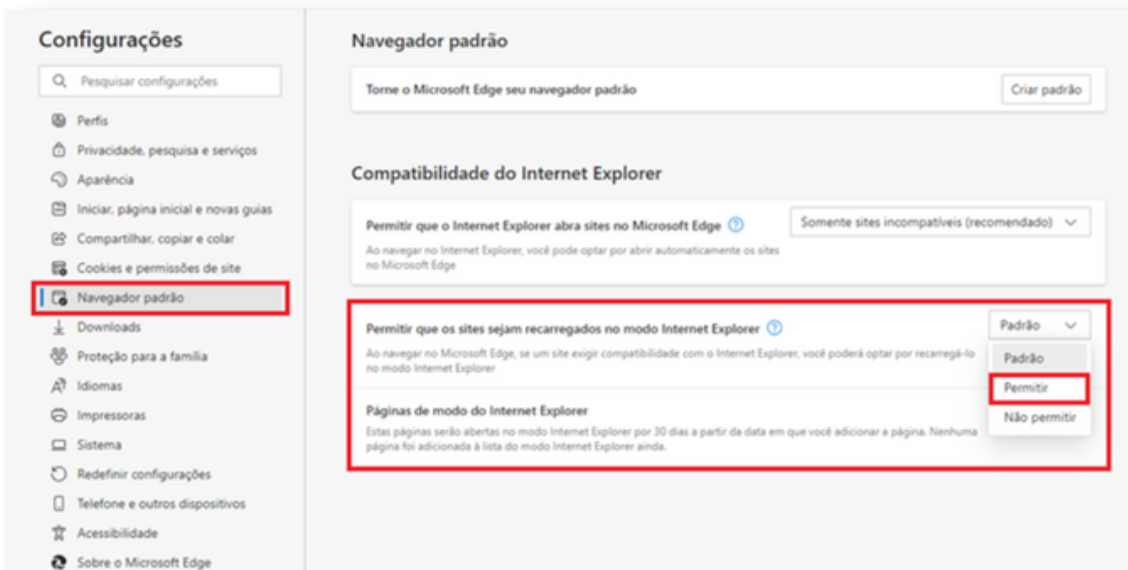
Configurações

Pesquisar configurações

Perfis
Privacidade, pesquisa e serviços
Aparência
Iniciar, página inicial e novas guias
Compartilhar, copiar e colar
Cookies e permissões de site
Navegador padrão
Downloads
Proteção para a família
Idiomas
Impressoras
Sistema
Redefinir configurações
Telefone e outros dispositivos
Acessibilidade
Sobre o Microsoft Edge

Navegador padrão

Torne o Microsoft Edge seu navegador padrão

Criar padrão

Compatibilidade do Internet Explorer

Permitir que o Internet Explorer abra sites no Microsoft Edge

Ao navegar no Internet Explorer, você pode optar por abrir automaticamente os sites no Microsoft Edge

Somente sites incompatíveis (recomendado)

Permitir que os sites sejam recarregados no modo Internet Explorer

Ao navegar no Microsoft Edge, se um site exigir compatibilidade com o Internet Explorer, você poderá optar por recarregá-lo no modo Internet Explorer

Padrão

Padrão
Permitir
Não permitir

Páginas de modo do Internet Explorer

Estas páginas serão abertas no modo Internet Explorer por 30 dias a partir da data em que você adicionar a página. Nenhuma página foi adicionada à lista do modo Internet Explorer ainda.